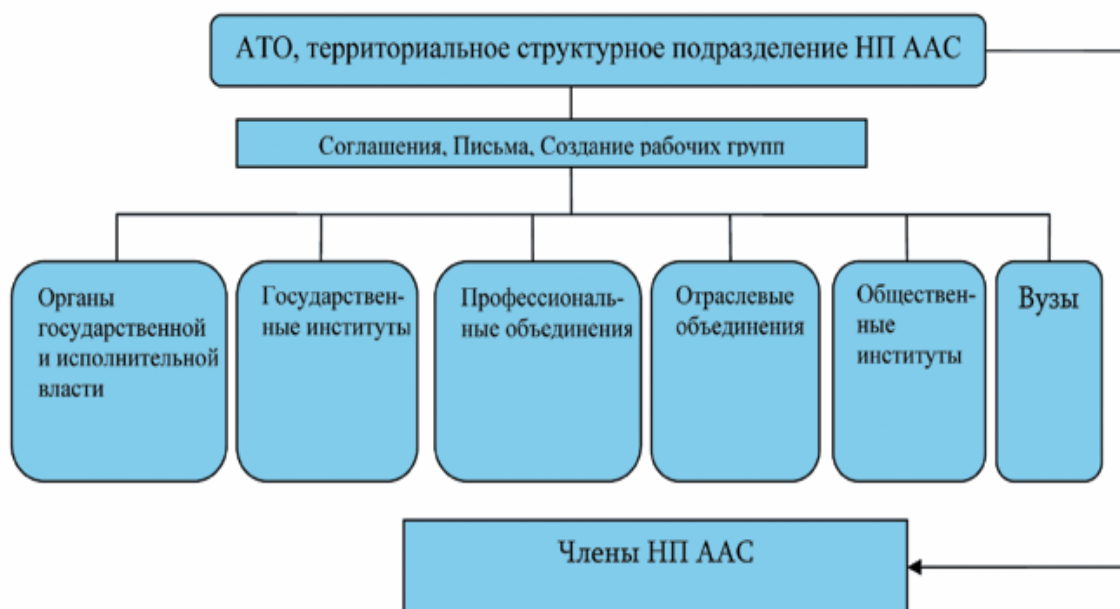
АТО, территориальное структурное подразделение НП ААС

Соглашения, Письма, Создание рабочих групп

Органы государственной и исполнительной власти

Государственные институты

Профессиональные объединения

Отраслевые объединения

Общественные институты

Вузы

Члены НП ААС